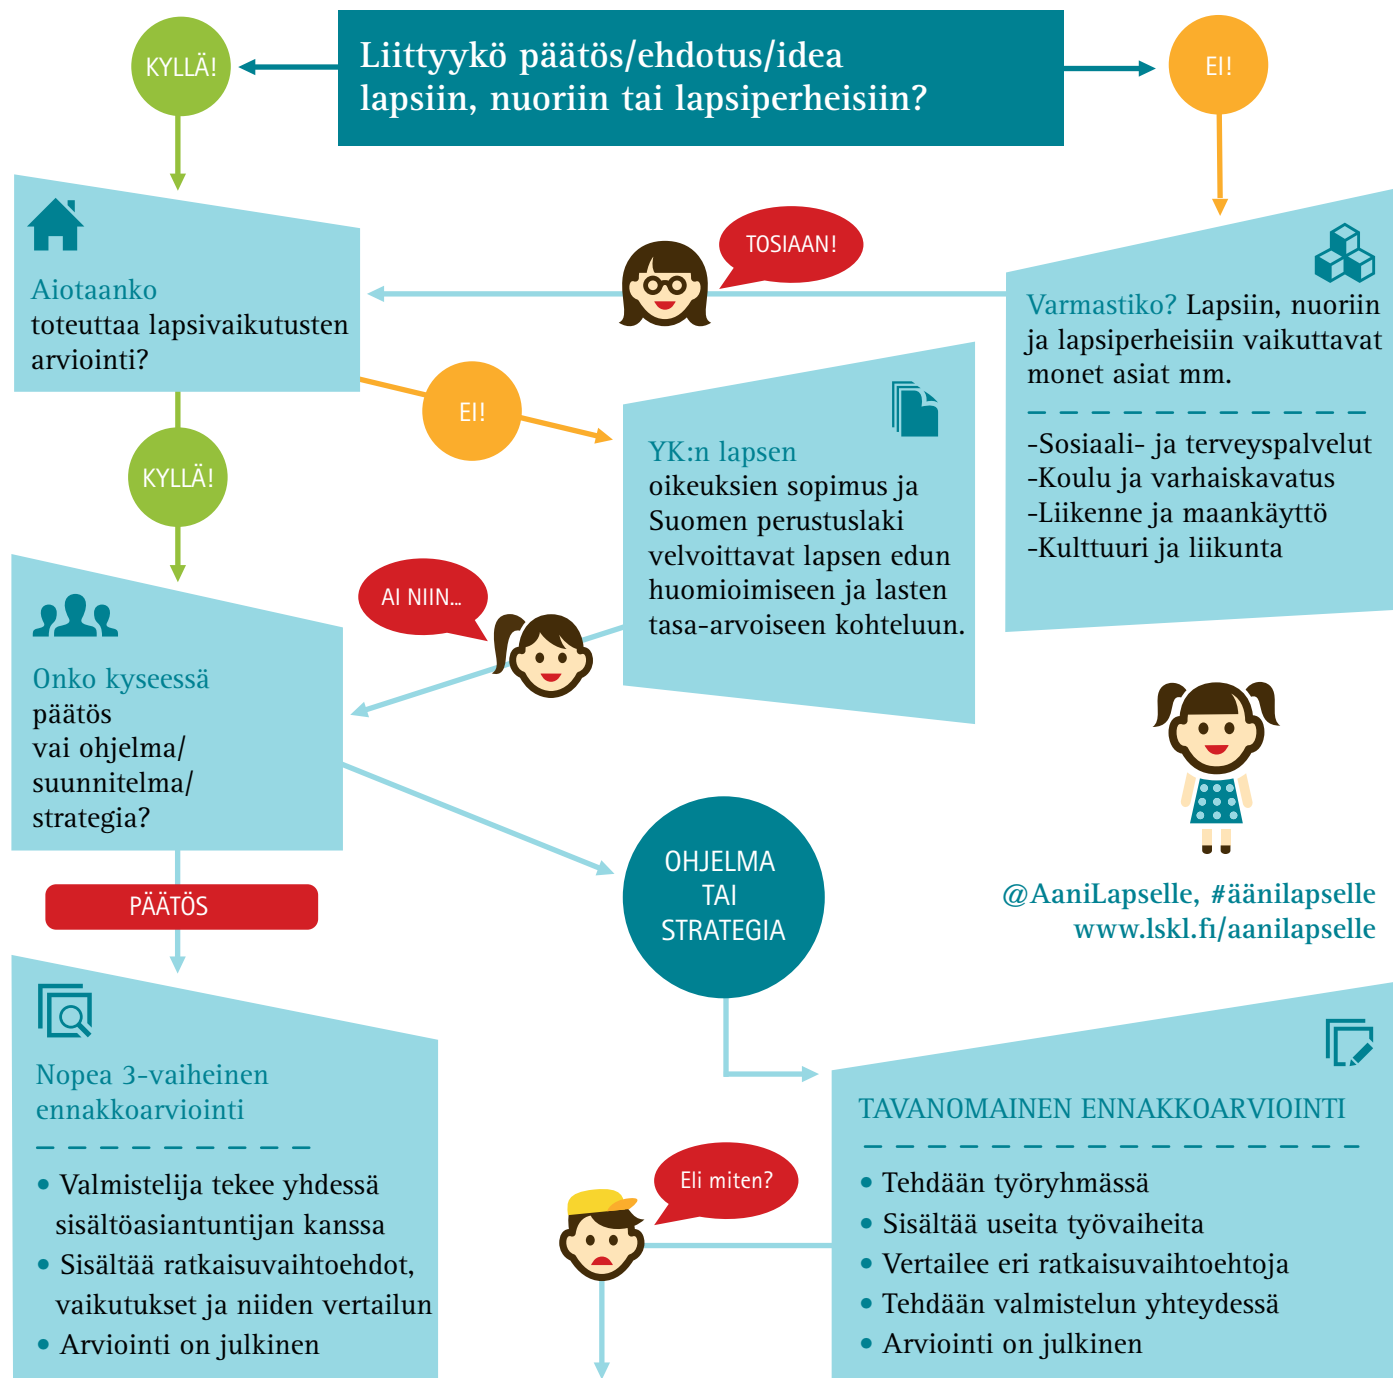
KYLLÄ!

Liittyykö päätös/ehdotus/idea lapsiin, nuoriin tai lapsiperheisiin?

EI!

Aiotaanko toteuttaa lapsivaikutusten arviointi?

TOSIAAN!

Varmastiko? Lapsiin, nuoriin ja lapsiperheisiin vaikuttavat monet asiat mm.

-Sosiaali- ja terveyspalvelut
-Koulu ja varhaiskavatus
-Liikenne ja maankäyttö
-Kulttuuri ja liikunta

EI!

KYLLÄ!

YK:n lapsen oikeuksien sopimus ja Suomen perustuslaki velvoittavat lapsen edun huomioimiseen ja lasten tasa-arvoiseen kohteluun.

AI NIIN...

Onko kyseessä päätös vai ohjelma/ suunnitelma/ strategia?

PÄÄTÖS

OHJELMA TAI STRATEGIA

@AaniLapselle, #äänilapselle
www.lskl.fi/aanilapselle

Nopea 3-vaiheinen ennakkoarviointi

• Valmistelija tekee yhdessä sisältöasiantuntijan kanssa
• Sisältää ratkaisuvaihtoehdot, vaikutukset ja niiden vertailun
• Arviointi on julkinen

Eli miten?

TAVANOMAINEN ENNAKKOARVIOINTI

• Tehdään työryhmässä
• Sisältää useita työvaiheita
• Vertailee eri ratkaisuvaihtoehtoja
• Tehdään valmistelun yhteydessä
• Arviointi on julkinen